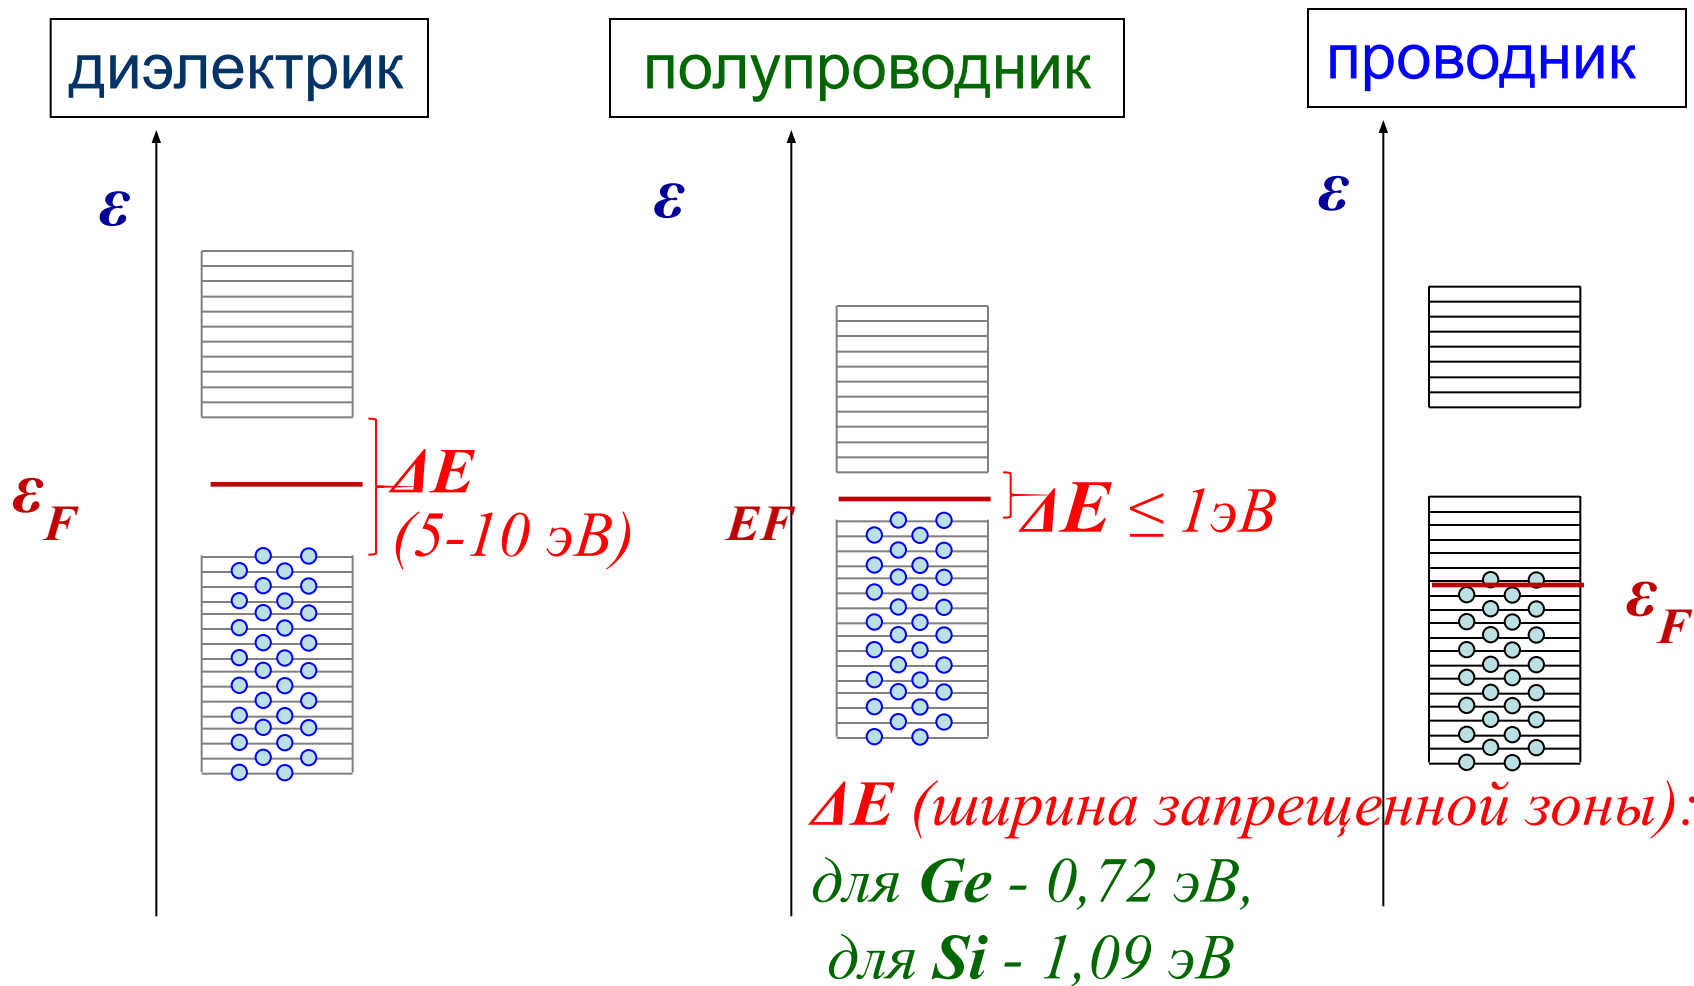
диэлектрик

полупроводник

проводник

$\varepsilon$

$\varepsilon_F$

$\Delta E$ (5-10 эВ)

$\varepsilon$

EF

$\Delta E \leq 1$эВ

$\varepsilon$

$\varepsilon_F$

$\Delta E$ (ширина запрещенной зоны):
для Ge - 0,72 эВ,
для Si - 1,09 эВ